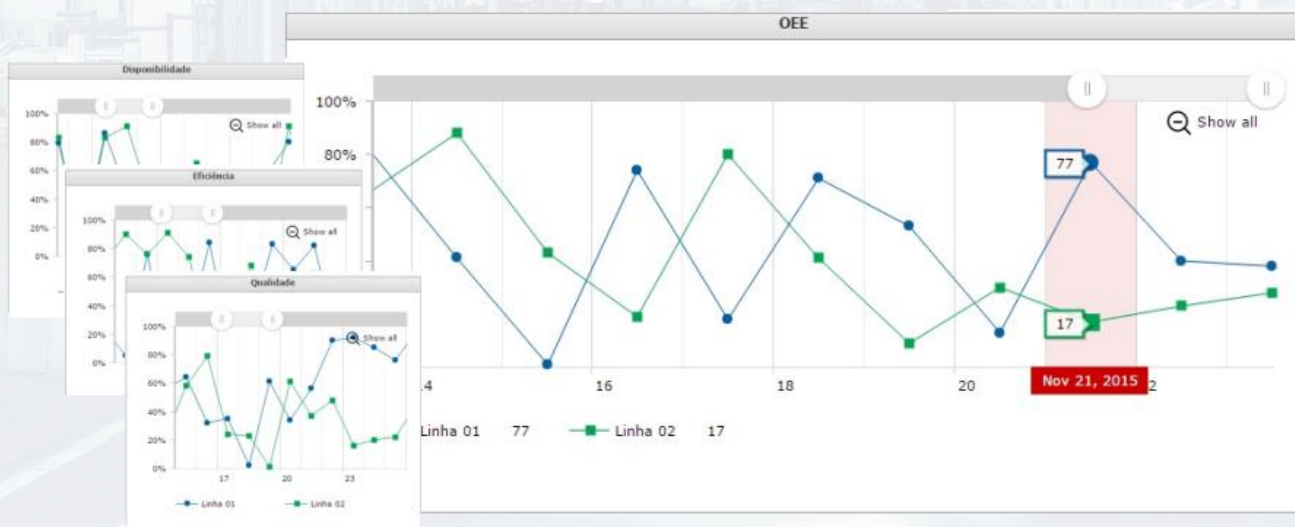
Disponibilidade

100%
80%
60%
40%
20%
0%

Show all

Eficiência

100%
80%
60%
40%
20%
0%

Show all

Qualidade

100%
80%
60%
40%
20%
0%

Show all

17
20
23

Linha 01
Linha 02

OEE

100%
80%

Show all

77
17

14
16
18
20
Nov 21, 2015
2

Linha 01 77
Linha 02 17